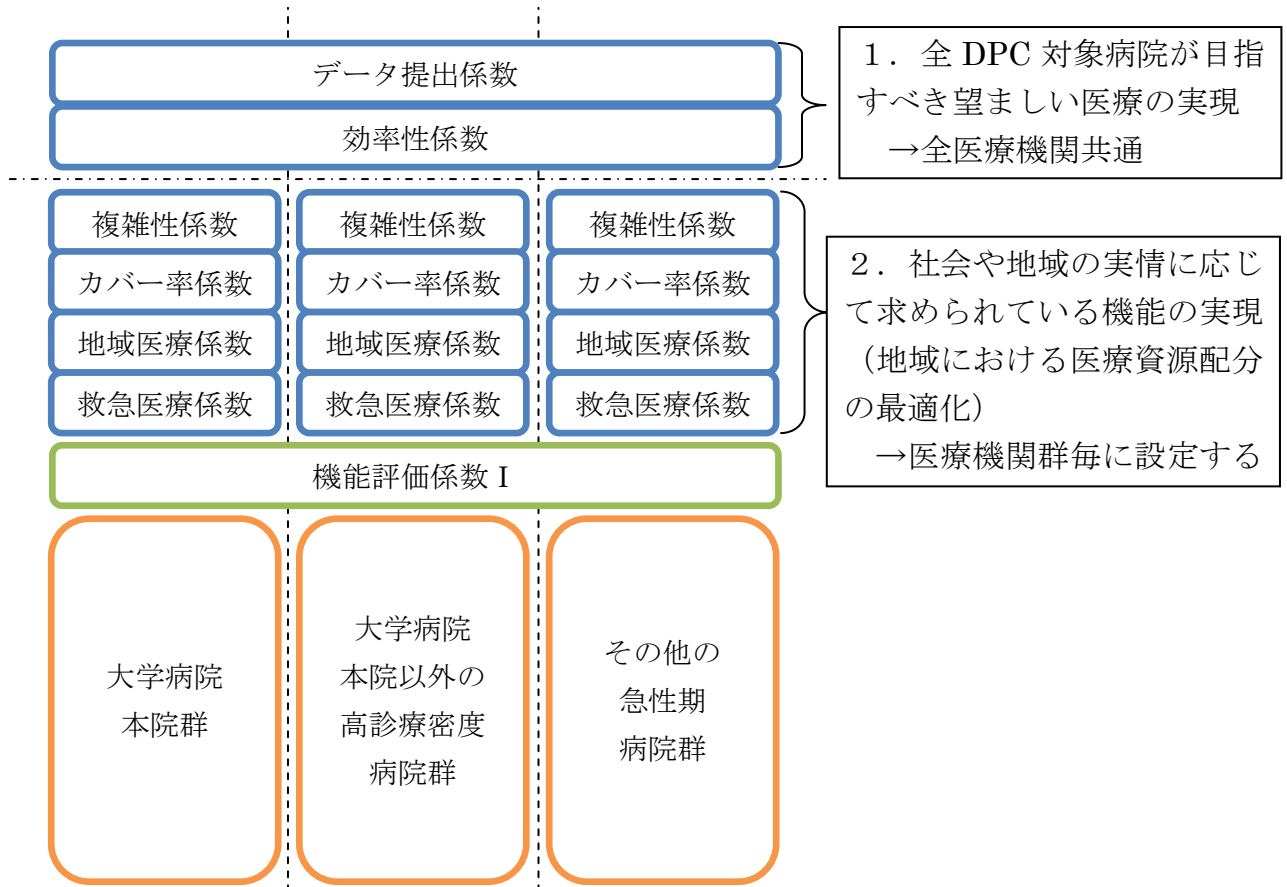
データ提出係数

効率性係数

1．全 DPC 対象病院が目指すべき望ましい医療の実現
→全医療機関共通

複雑性係数

カバー率係数

地域医療係数

救急医療係数

複雑性係数

カバー率係数

地域医療係数

救急医療係数

複雑性係数

カバー率係数

地域医療係数

救急医療係数

2．社会や地域の実情に応じて求められている機能の実現（地域における医療資源配分の最適化）
→医療機関群毎に設定する

機能評価係数 I

大学病院
本院群

大学病院
本院以外の
高診療密度
病院群

その他の
急性期
病院群